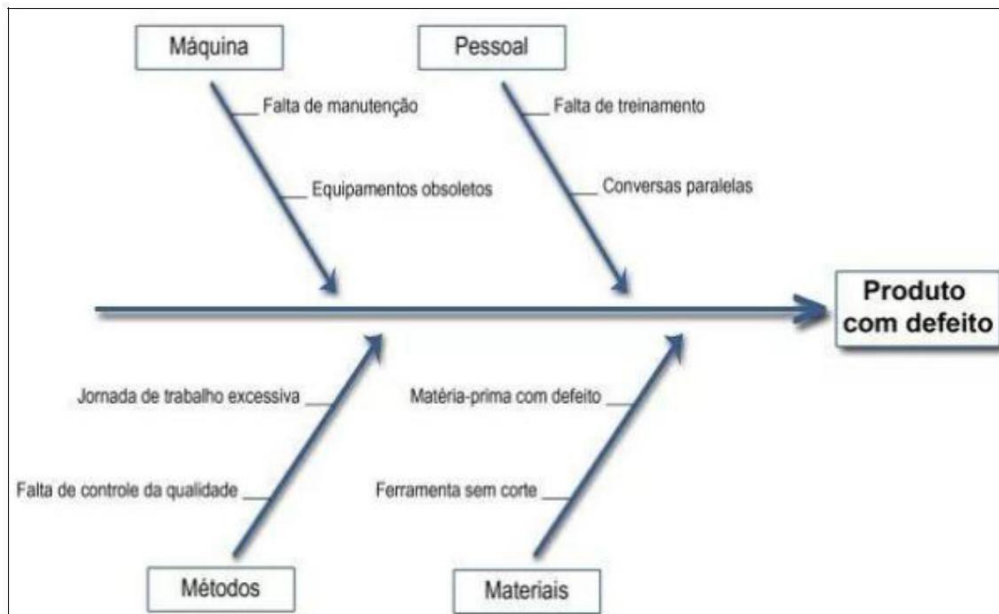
Máquina

Falta de manutenção

Equipamentos obsoletos

Pessoal

Falta de treinamento

Conversas paralelas

Produto com defeito

Jornada de trabalho excessiva

Falta de controle da qualidade

Métodos

Matéria-prima com defeito

Ferramenta sem corte

Materiais